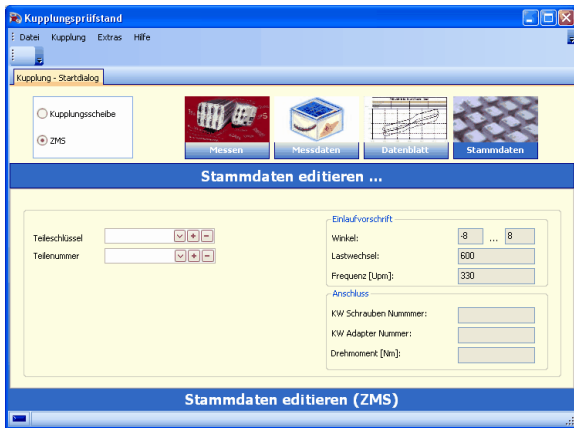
Kupplungsprüfstand

Datei Kupplung Extras Hilfe

Kupplung - Startdialog

Kupplungsscheibe

ZMS

Messen

Messdaten

Datenblatt

Stammdaten

Stammdaten editieren ...

Teileschlüssel

Teilenummer

Einlaufvorschrift

Winkel: -8 ... 8

Lastwechsel: 600

Frequenz [Upm]: 330

Anschluss

KW Schrauben Nummmer:

KW Adapter Nummer:

Drehmoment [Nm]:

Stammdaten editieren (ZMS)